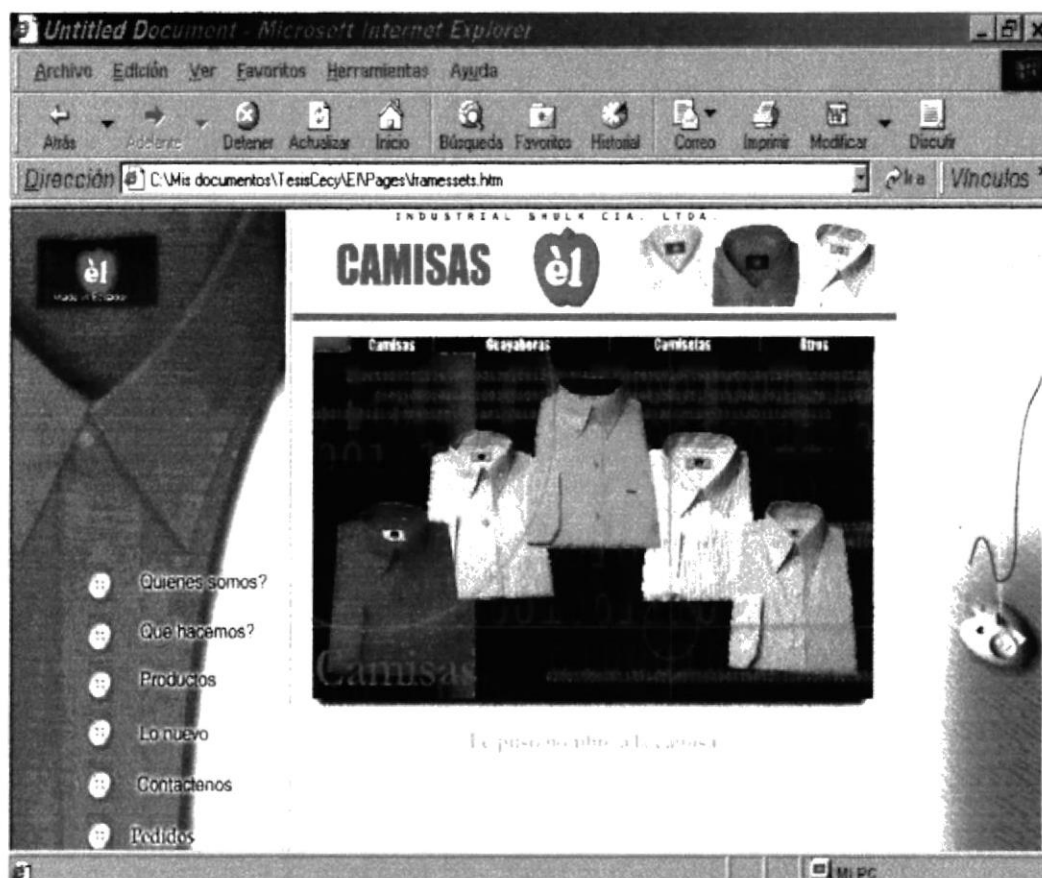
Untitled Document - Microsoft Internet Explorer

Archivo Edición Ver Favoritos Herramientas Ayuda

Atrás Adelante Detener Actualizar Inicio Búsqueda Favoritos Historial Correo Imprimir Modificar Discutir

Dirección C:\Mis documentos\TesisCecy\EI\Pages\framessets.htm Ir Vínculos

èl

INDUSTRIAL SHULK CIA. LTDA.

CAMISAS èl

Camisas Guayaberas Camisetas Otros

Camisas

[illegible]

Quienes somos?

Que hacemos?

Productos

Lo nuevo

Contactenos

Pedidos

Mi PC